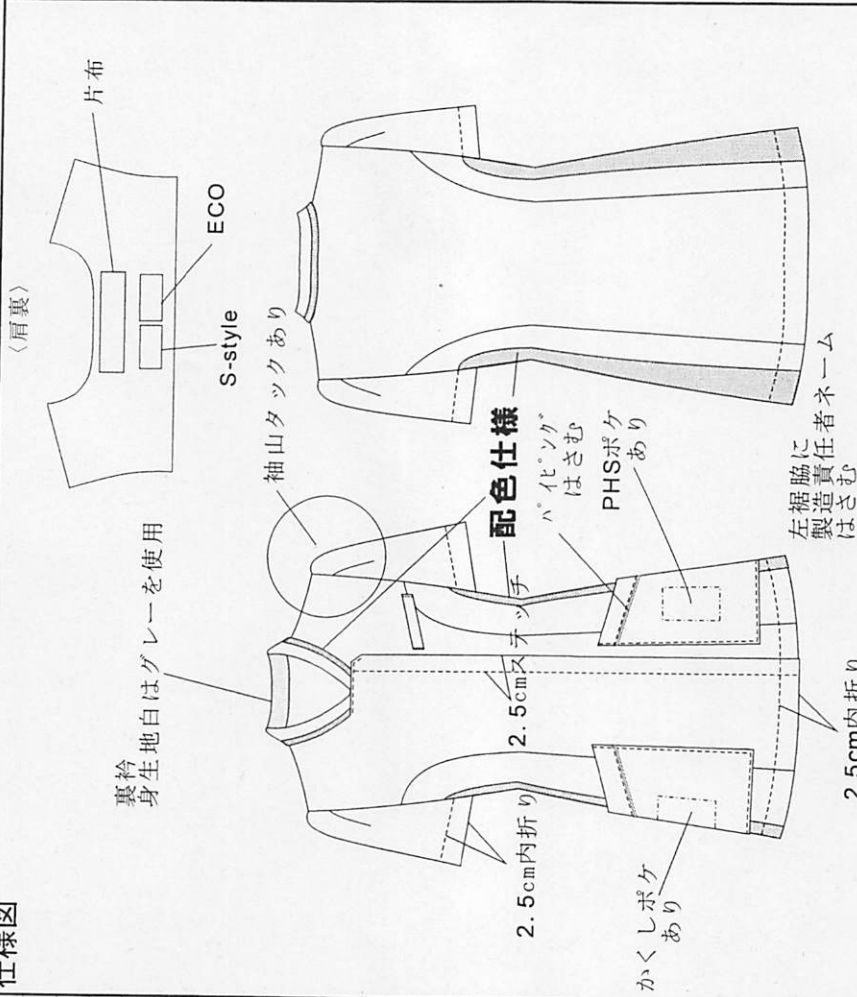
仕様図

〈肩裏〉

片布

ECO

S-style

裏衿
身生地白はグレーを使用

袖山タックあり

配色仕様

パイピング
はさむ

PHSポケ
あり

2.5cmステッチ

2.5cm内折り

かくしポケ
あり

左裾脇に
製造責任者ネーム
はさむ

2.5cm内折り